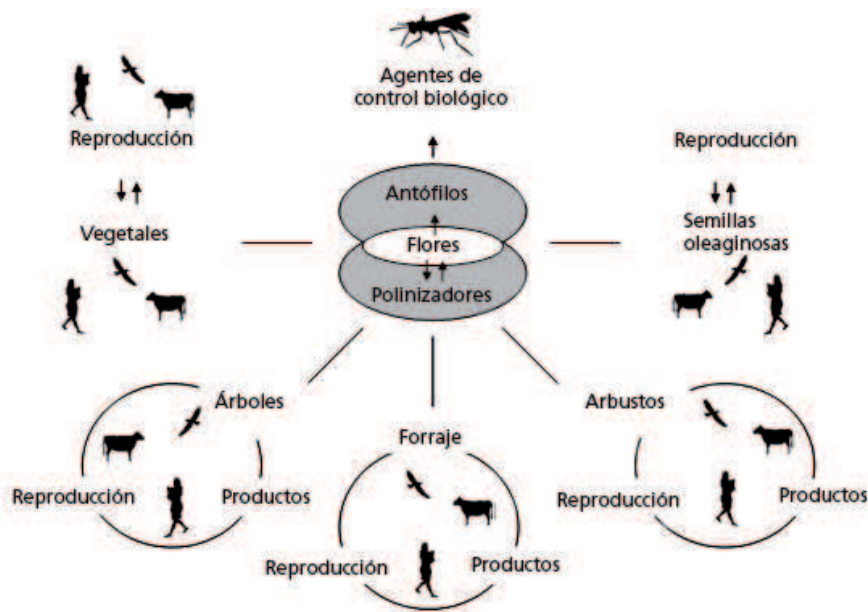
Agentes de control biológico

Reproducción

Vegetales

Antófilos

Flores

Polinizadores

Reproducción

Semillas oleaginosas

Árboles

Reproducción

Productos

Forraje

Reproducción

Productos

Arbustos

Reproducción

Productos